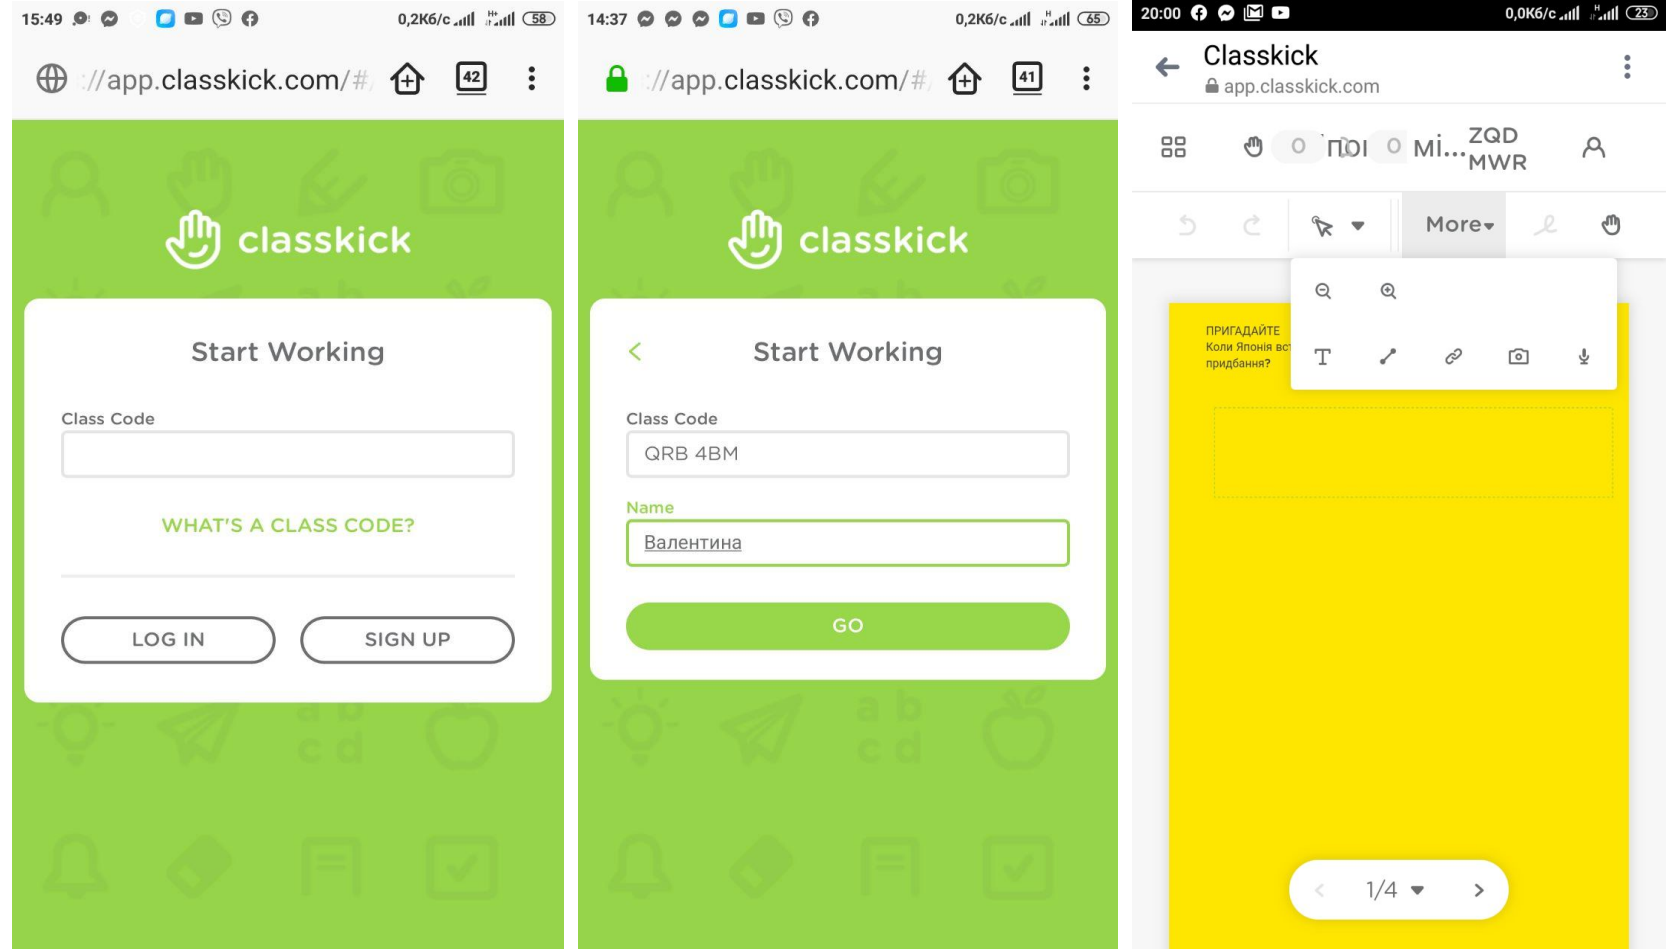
15:49

0,2К6/с 58

://app.classkick.com/#

42

classkick

Start Working

Class Code

WHAT'S A CLASS CODE?

LOG IN

SIGN UP

14:37

0,2К6/с 65

://app.classkick.com/#

41

classkick

<

Start Working

Class Code

QRB 4BM

Name

Валентина

GO

20:00

0,0К6/с 23

Classkick

app.classkick.com

0 ПОІ 0 Мі... ZQD MWR

More

ПРИГАДАЙТЕ
Коли Японія вс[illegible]
придбання?

1/4